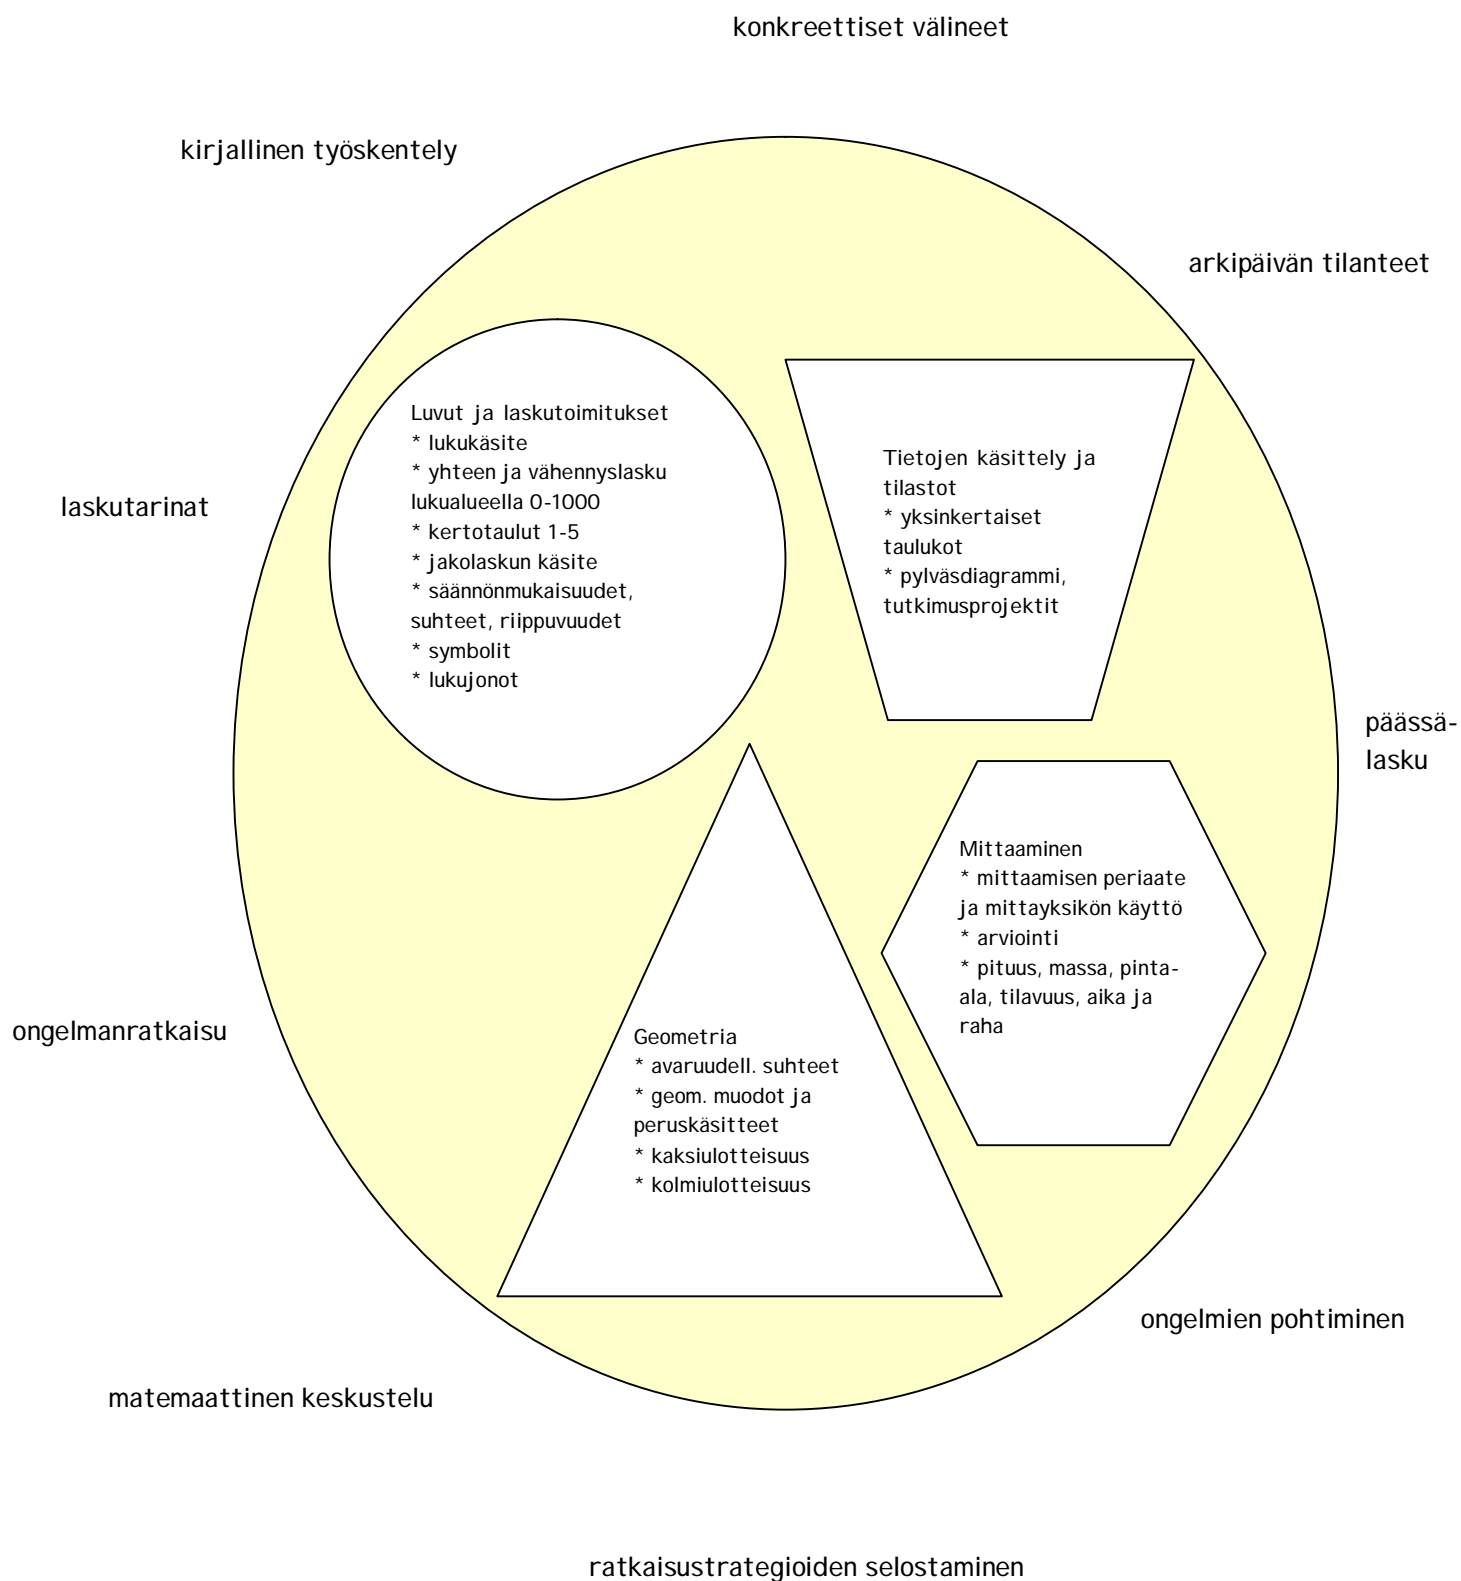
konkreettiset välineet

kirjallinen työskentely

arkipäivän tilanteet

Luvut ja laskutoimitukset
* lukukäsite
* yhteen ja vähennyslasku lukualueella 0-1000
* kertotaulut 1-5
* jakolaskun käsite
* säännönmukaisuudet, suhteet, riippuvuudet
* symbolit
* lukujonot

Tietojen käsittely ja tilastot
* yksinkertaiset taulukot
* pylväsdiagrammi, tutkimusprojektit

laskutarinat

päässälasku

Mittaaminen
* mittaamisen periaate ja mittayksikön käyttö
* arviointi
* pituus, massa, pinta-ala, tilavuus, aika ja raha

ongelmanratkaisu

Geometria
* avaruudell. suhteet
* geom. muodot ja peruskäsitteet
* kaksiulotteisuus
* kolmiulotteisuus

ongelmien pohtiminen

matemaattinen keskustelu

ratkaisustrategioiden selostaminen